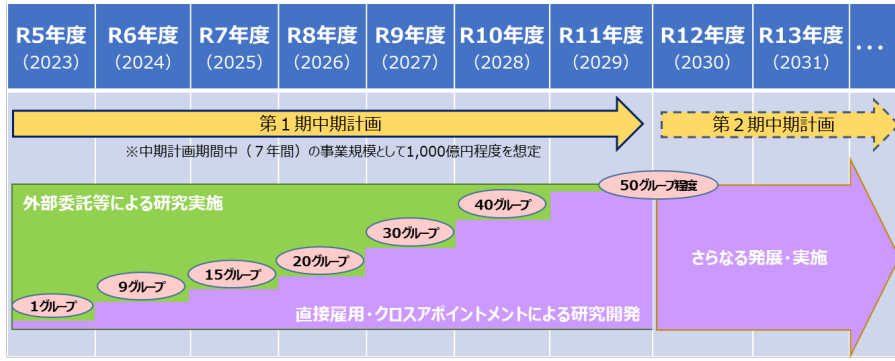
| R5年度 (2023) | R6年度 (2024) | R7年度 (2025) | R8年度 (2026) | R9年度 (2027) | R10年度 (2028) | R11年度 (2029) | R12年度 (2030) | R13年度 (2031) | … |
|---|---|---|---|---|---|---|---|---|---|

第１期中期計画

第２期中期計画

※中期計画期間中（７年間）の事業規模として1,000億円程度を想定

外部委託等による研究実施

1グループ

9グループ

15グループ

20グループ

30グループ

40グループ

50グループ程度

直接雇用・クロスアポイントメントによる研究開発

さらなる発展・実施